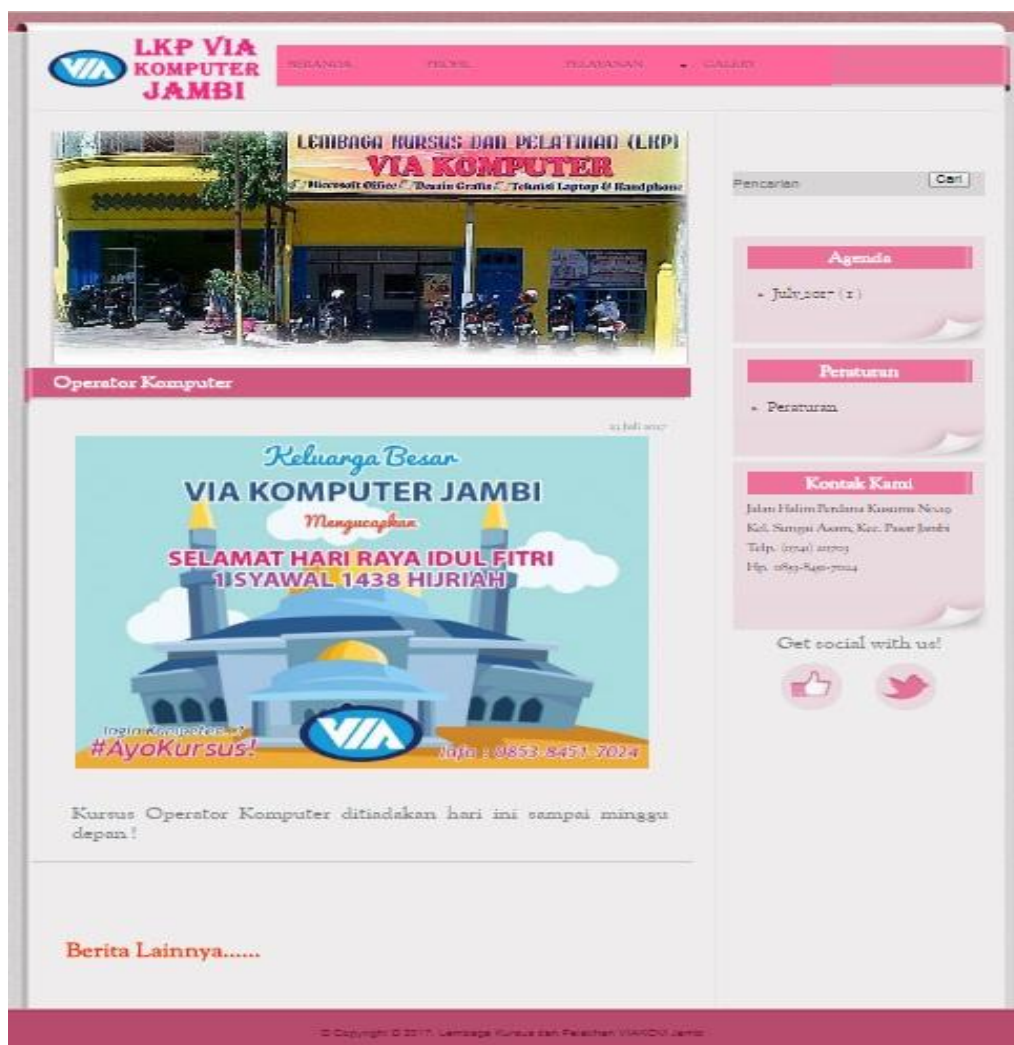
LKP VIA KOMPUTER JAMBI

BERANDA PROFIL PELAYANAN GALERI

LEMBAGA KURSUS DAN PELATIHAN (LKP)
VIA KOMPUTER
Microsoft Office / Desain Grafis / Teknisi Laptop & Handphone

Operator Komputer

21 Juli 2017

Keluarga Besar
VIA KOMPUTER JAMBI
Mengucapkan
SELAMAT HARI RAYA IDUL FITRI
1 SYAWAL 1438 HIJRIAH
Ingin Kursus...?
#AyoKursus!
Info : 0853 8451 7024

Kursus Operator Komputer ditiadakan hari ini sampai minggu depan !

Berita Lainnya......

Pencarian Cari

Agenda
» July,2017 ( 1 )

Peraturan
» Peraturan

Kontak Kami
Jalan Halim Perdana Kusuma No.19 Kel. Sungai Asam, Kec. Pasar Jambi
Telp. (0741) 21703
Hp. 0853-8451-7024

Get social with us!

© Copyright © 2017. Lembaga Kursus dan Pelatihan VIAKOM Jambi